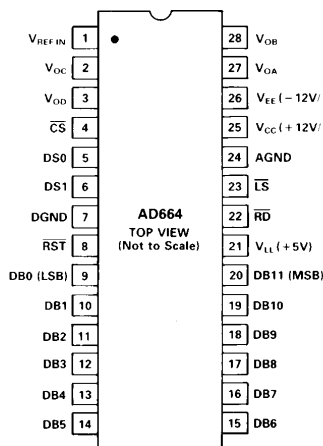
$V_{REF\ IN}$ 1
$V_{OC}$ 2
$V_{OD}$ 3
$\overline{CS}$ 4
DS0 5
DS1 6
DGND 7
$\overline{RST}$ 8
DB0 (LSB) 9
DB1 10
DB2 11
DB3 12
DB4 13
DB5 14

AD664
TOP VIEW
(Not to Scale)

28 $V_{OB}$
27 $V_{OA}$
26 $V_{EE}$ (−12V/
25 $V_{CC}$ (+12V/
24 AGND
23 $\overline{LS}$
22 $\overline{RD}$
21 $V_{LL}$ (+5V)
20 DB11 (MSB)
19 DB10
18 DB9
17 DB8
16 DB7
15 DB6